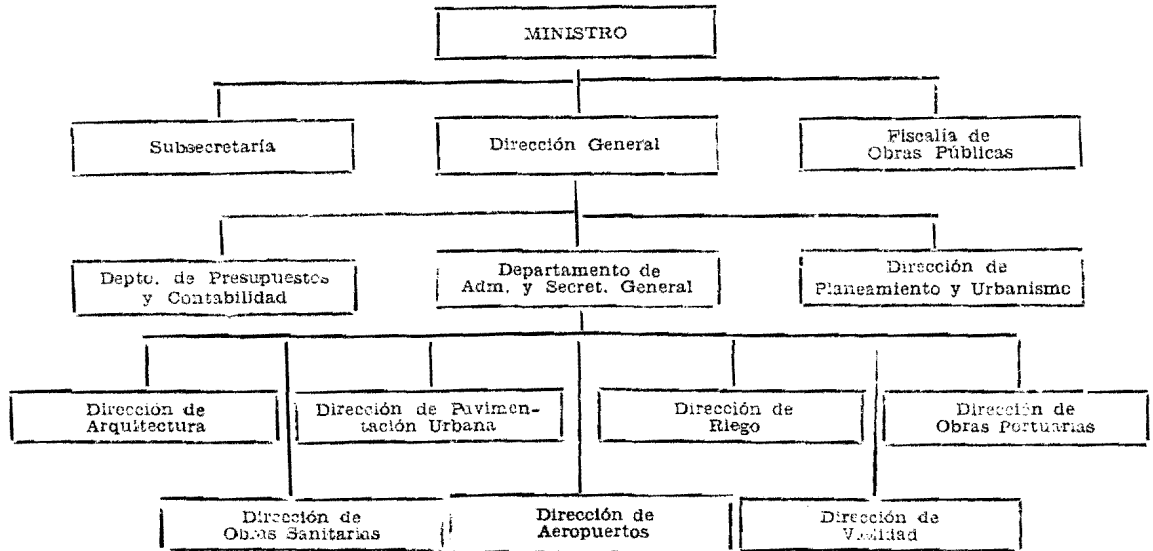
MINISTRO

Subsecretaría

Dirección General

Fiscalía de Obras Públicas

Depto. de Presupuestos y Contabilidad

Departamento de Adm. y Secret. General

Dirección de Planeamiento y Urbanismo

Dirección de Arquitectura

Dirección de Pavimentación Urbana

Dirección de Riego

Dirección de Obras Portuarias

Dirección de Obras Sanitarias

Dirección de Aeropuertos

Dirección de Vialidad